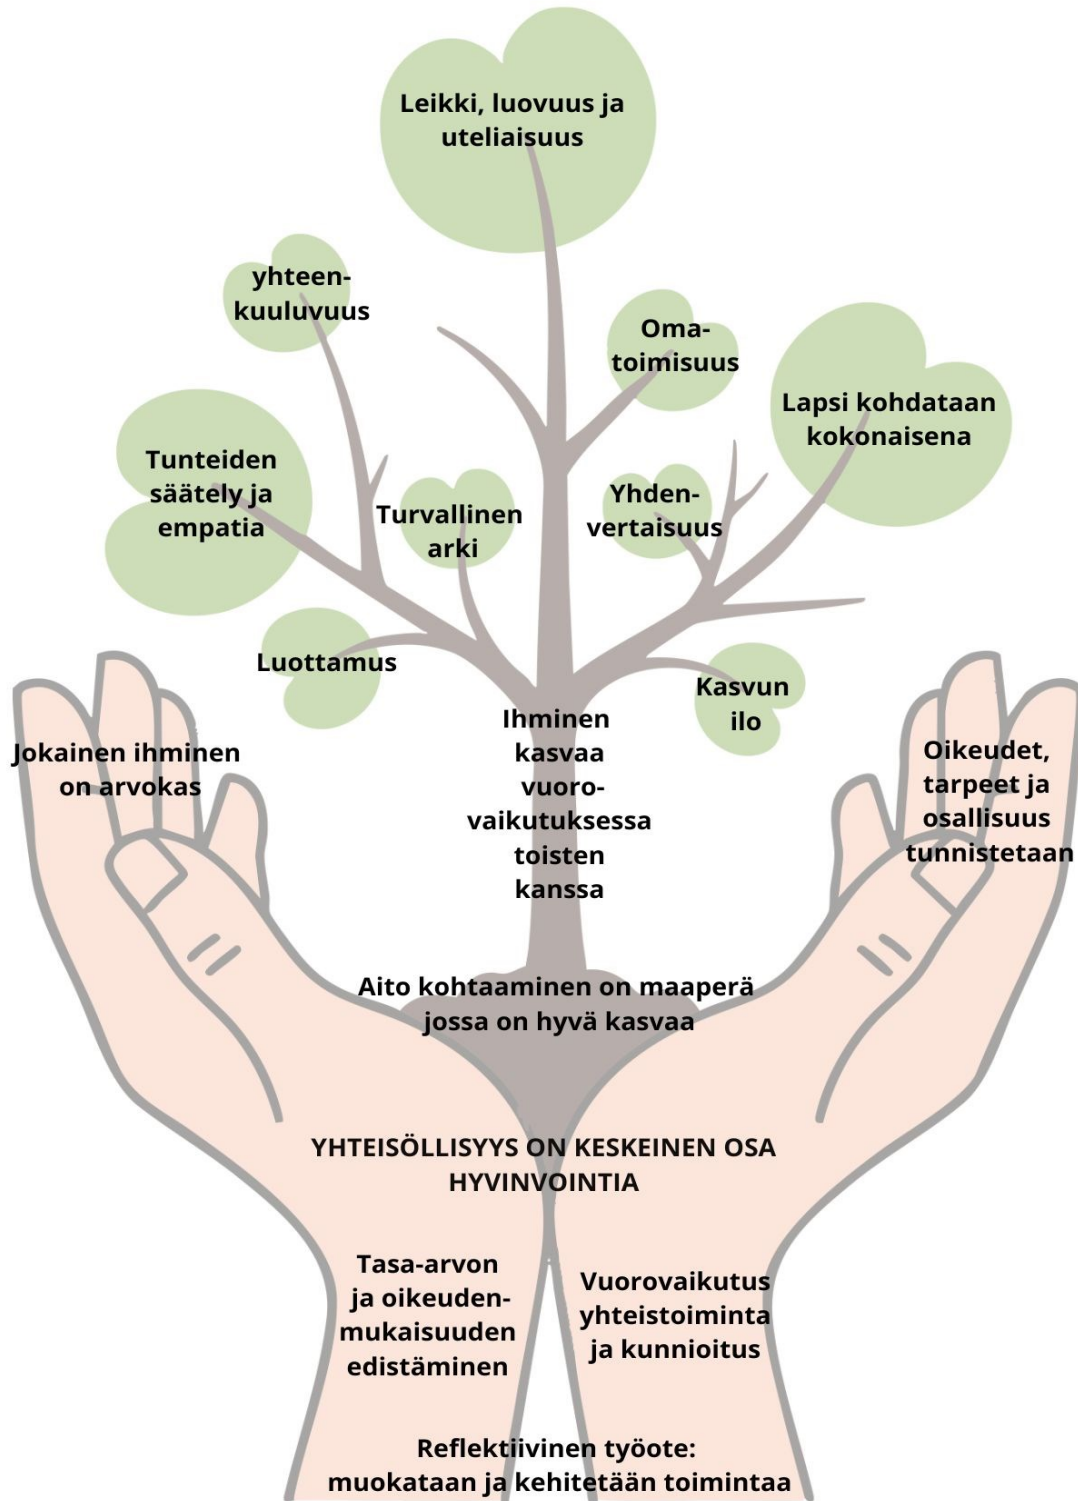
Leikki, luovuus ja uteliaisuus

yhteenkuuluvuus

Omatoimisuus

Lapsi kohdataan kokonaisena

Tunteiden säätely ja empatia

Turvallinen arki

Yhdenvertaisuus

Luottamus

Kasvun ilo

Ihminen kasvaa vuorovaikutuksessa toisten kanssa

Jokainen ihminen on arvokas

Oikeudet, tarpeet ja osallisuus tunnistetaan

Aito kohtaaminen on maaperä jossa on hyvä kasvaa

YHTEISÖLLISYYS ON KESKEINEN OSA HYVINVOINTIA

Tasa-arvon ja oikeudenmukaisuuden edistäminen

Vuorovaikutus yhteistoiminta ja kunnioitus

Reflektiivinen työote: muokataan ja kehitetään toimintaa